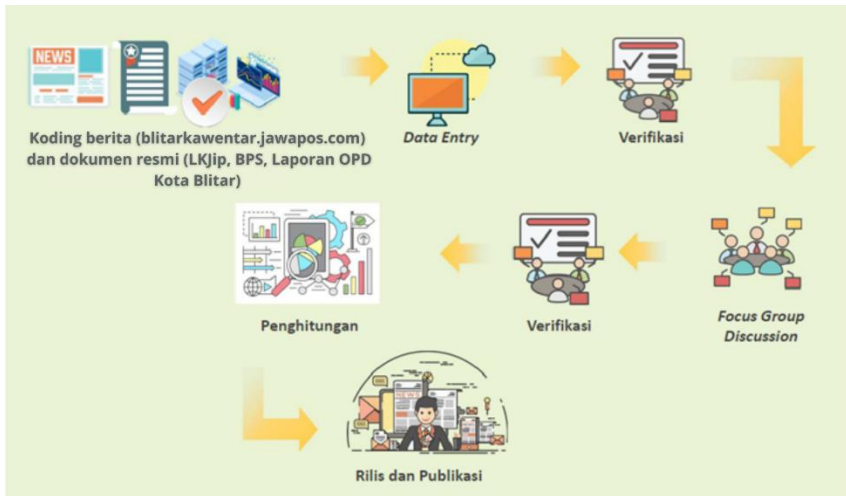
NEWS

Koding berita (blitarkawentar.jawapos.com) dan dokumen resmi (LKJip, BPS, Laporan OPD Kota Blitar)

Data Entry

Verifikasi

Focus Group Discussion

Verifikasi

Penghitungan

NEWS

Rilis dan Publikasi